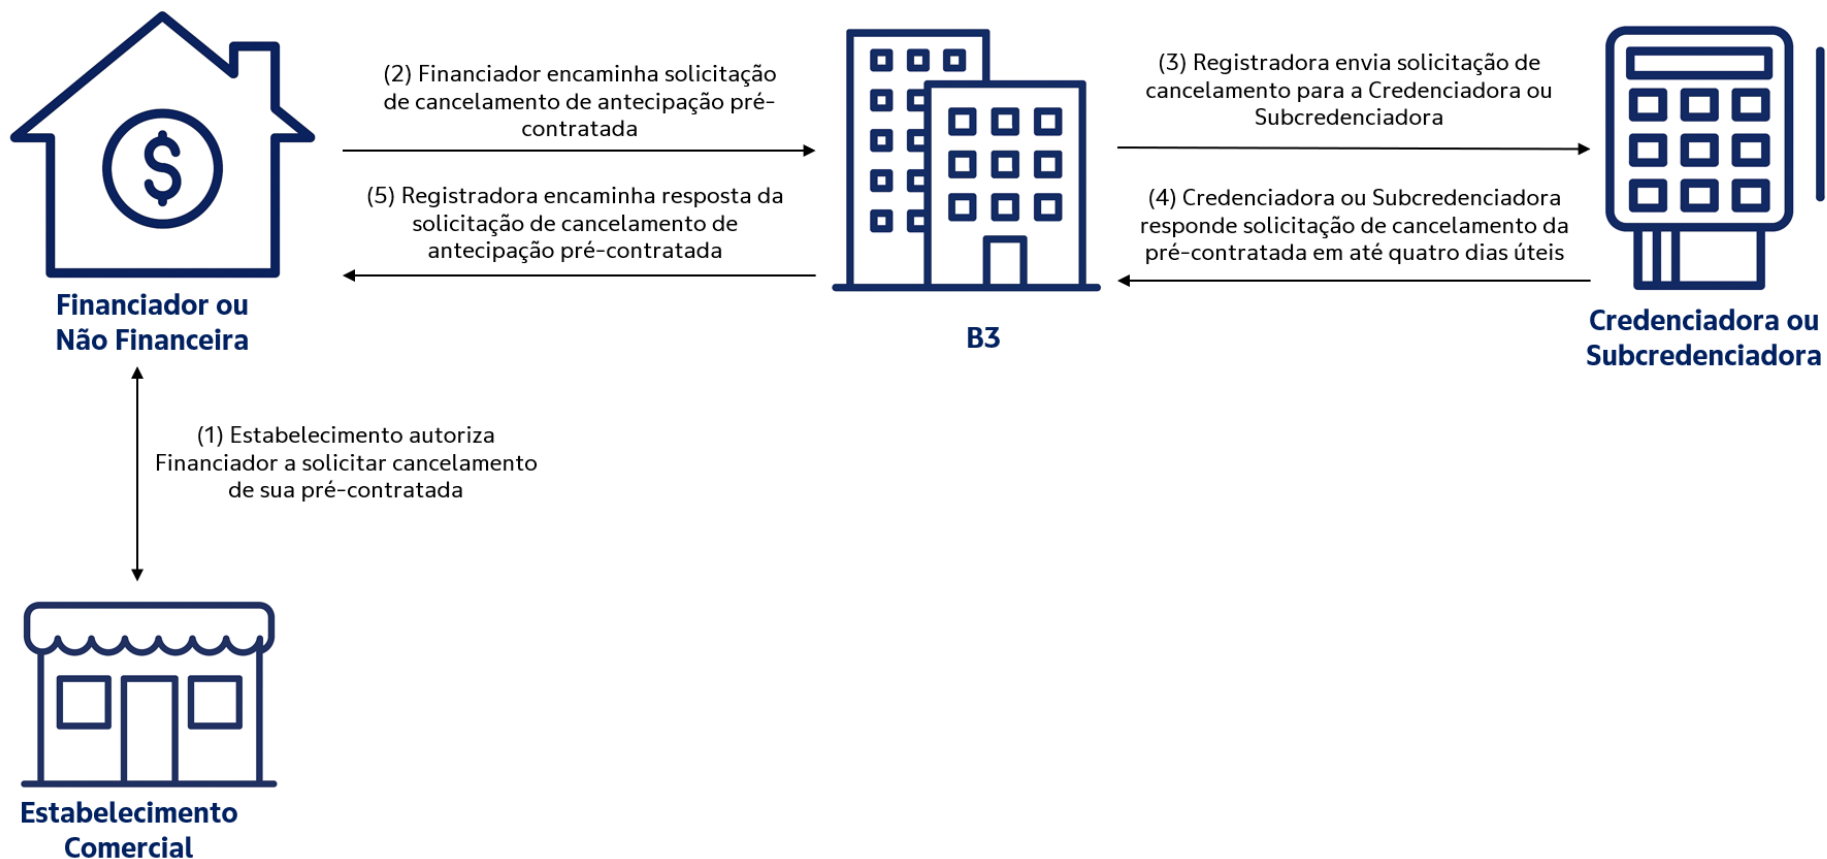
(2) Financiador encaminha solicitação de cancelamento de antecipação pré-contratada

(5) Registradora encaminha resposta da solicitação de cancelamento de antecipação pré-contratada

(3) Registradora envia solicitação de cancelamento para a Credenciadora ou Subcredenciadora

(4) Credenciadora ou Subcredenciadora responde solicitação de cancelamento da pré-contratada em até quatro dias úteis

Financiador ou Não Financeira

B3

Credenciadora ou Subcredenciadora

(1) Estabelecimento autoriza Financiador a solicitar cancelamento de sua pré-contratada

Estabelecimento Comercial